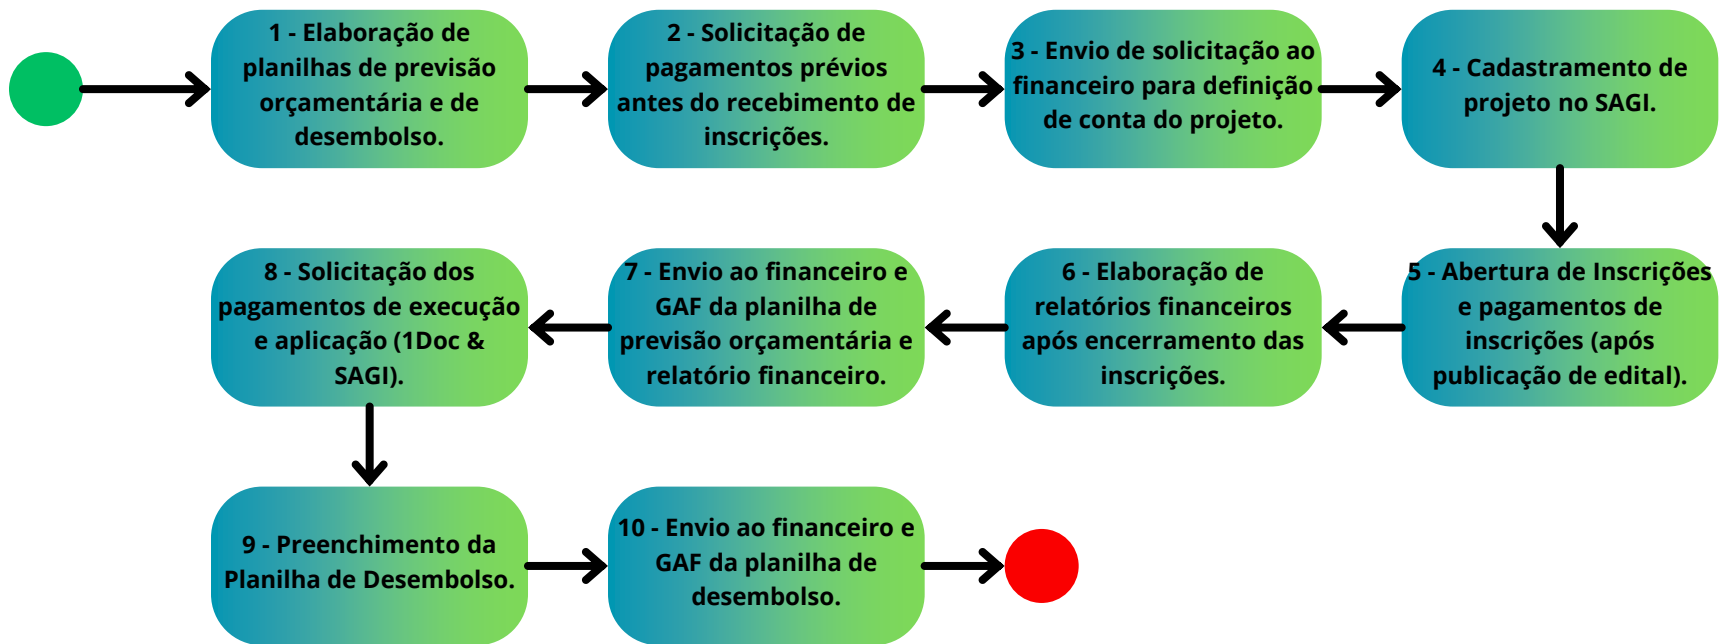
1 - Elaboração de planilhas de previsão orçamentária e de desembolso.

2 - Solicitação de pagamentos prévios antes do recebimento de inscrições.

3 - Envio de solicitação ao financeiro para definição de conta do projeto.

4 - Cadastramento de projeto no SAGI.

5 - Abertura de Inscrições e pagamentos de inscrições (após publicação de edital).

6 - Elaboração de relatórios financeiros após encerramento das inscrições.

7 - Envio ao financeiro e GAF da planilha de previsão orçamentária e relatório financeiro.

8 - Solicitação dos pagamentos de execução e aplicação (1Doc & SAGI).

9 - Preenchimento da Planilha de Desembolso.

10 - Envio ao financeiro e GAF da planilha de desembolso.